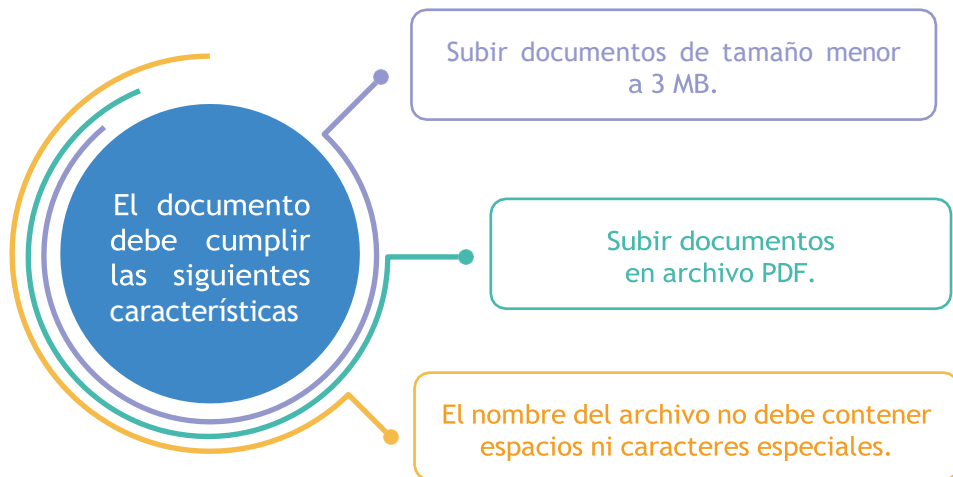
El documento debe cumplir las siguientes características

Subir documentos de tamaño menor a 3 MB.

Subir documentos en archivo PDF.

El nombre del archivo no debe contener espacios ni caracteres especiales.